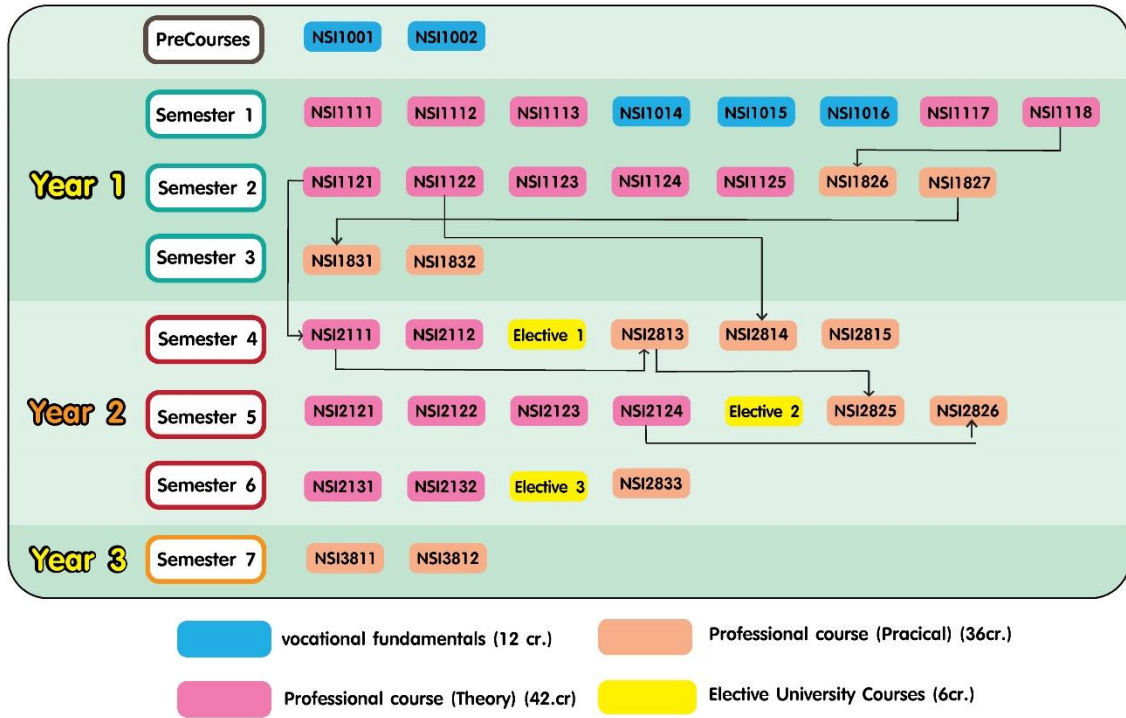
PreCourses NSI1001 NSI1002

Year 1

Semester 1 NSI1111 NSI1112 NSI1113 NSI1014 NSI1015 NSI1016 NSI1117 NSI1118

Semester 2 NSI1121 NSI1122 NSI1123 NSI1124 NSI1125 NSI1826 NSI1827

Semester 3 NSI1831 NSI1832

Year 2

Semester 4 NSI2111 NSI2112 Elective 1 NSI2813 NSI2814 NSI2815

Semester 5 NSI2121 NSI2122 NSI2123 NSI2124 Elective 2 NSI2825 NSI2826

Semester 6 NSI2131 NSI2132 Elective 3 NSI2833

Year 3

Semester 7 NSI3811 NSI3812

vocational fundamentals (12 cr.)

Professional course (Pracical) (36cr.)

Professional course (Theory) (42.cr)

Elective University Courses (6cr.)